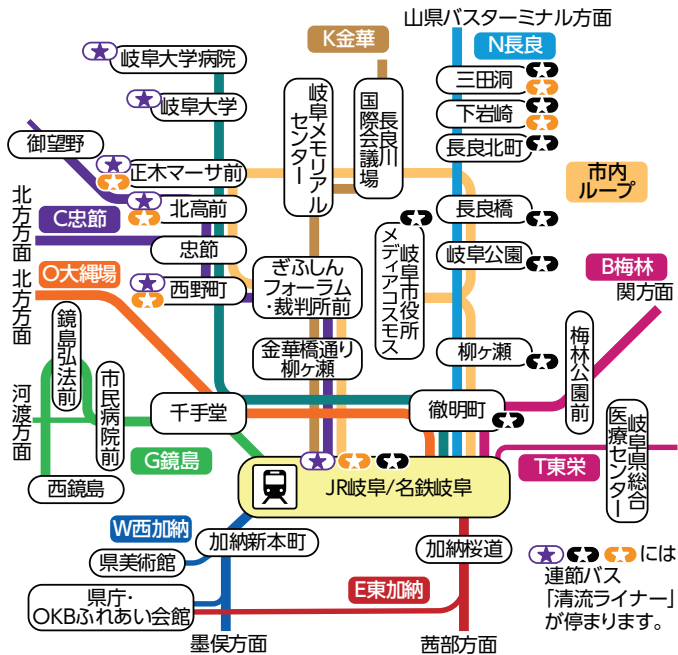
山県バスターミナル方面

K金華

N長良

岐阜大学病院

岐阜大学

御望野

正木マーサ前

北高前

忠節

西野町

北方方面

C忠節

北方方面

O大縄場

鏡島弘法前

市民病院前

河渡方面

G鏡島

西鏡島

千手堂

ぎふしん フォーラム ・裁判所前

金華橋通り 柳ケ瀬

岐阜メモリアルセンター

国際会議場

長良川

三田洞

下岩崎

長良北町

市内ループ

長良橋

岐阜市役所 メディアコスモス

岐阜公園

B梅林

関方面

柳ケ瀬

梅林公園前

徹明町

岐阜県総合医療センター

T東栄

JR岐阜/名鉄岐阜

W西加納

加納新本町

県美術館

県庁・OKBふれあい会館

墨俣方面

E東加納

加納桜道

西部方面

には連節バス「清流ライナー」が停まります。